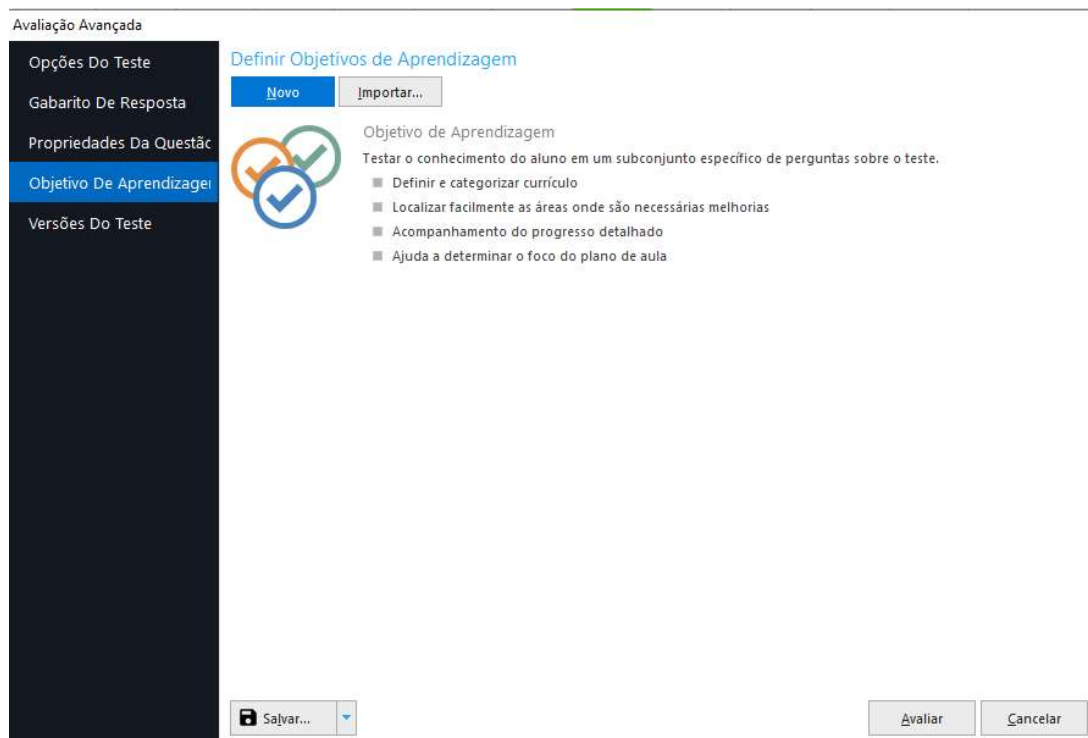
Avaliação Avançada

Opções Do Teste

Gabarito De Resposta

Propriedades Da Questão

Objetivo De Aprendizager

Versões Do Teste

Definir Objetivos de Aprendizagem

Novo

Importar...

Objetivo de Aprendizagem

Testar o conhecimento do aluno em um subconjunto específico de perguntas sobre o teste.

Definir e categorizar currículo

Localizar facilmente as áreas onde são necessárias melhorias

Acompanhamento do progresso detalhado

Ajuda a determinar o foco do plano de aula

Salvar...

Avaliar

Cancelar